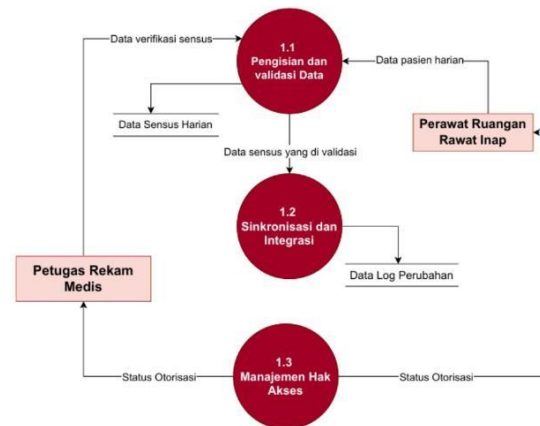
Data verifikasi sensus

1.1
Pengisian dan validasi Data

Data pasien harian

Data Sensus Harian

Perawat Ruangan Rawat Inap

Data sensus yang di validasi

1.2
Sinkronisasi dan Integrasi

Petugas Rekam Medis

Data Log Perubahan

Status Otorisasi

1.3
Manajemen Hak Akses

Status Otorisasi